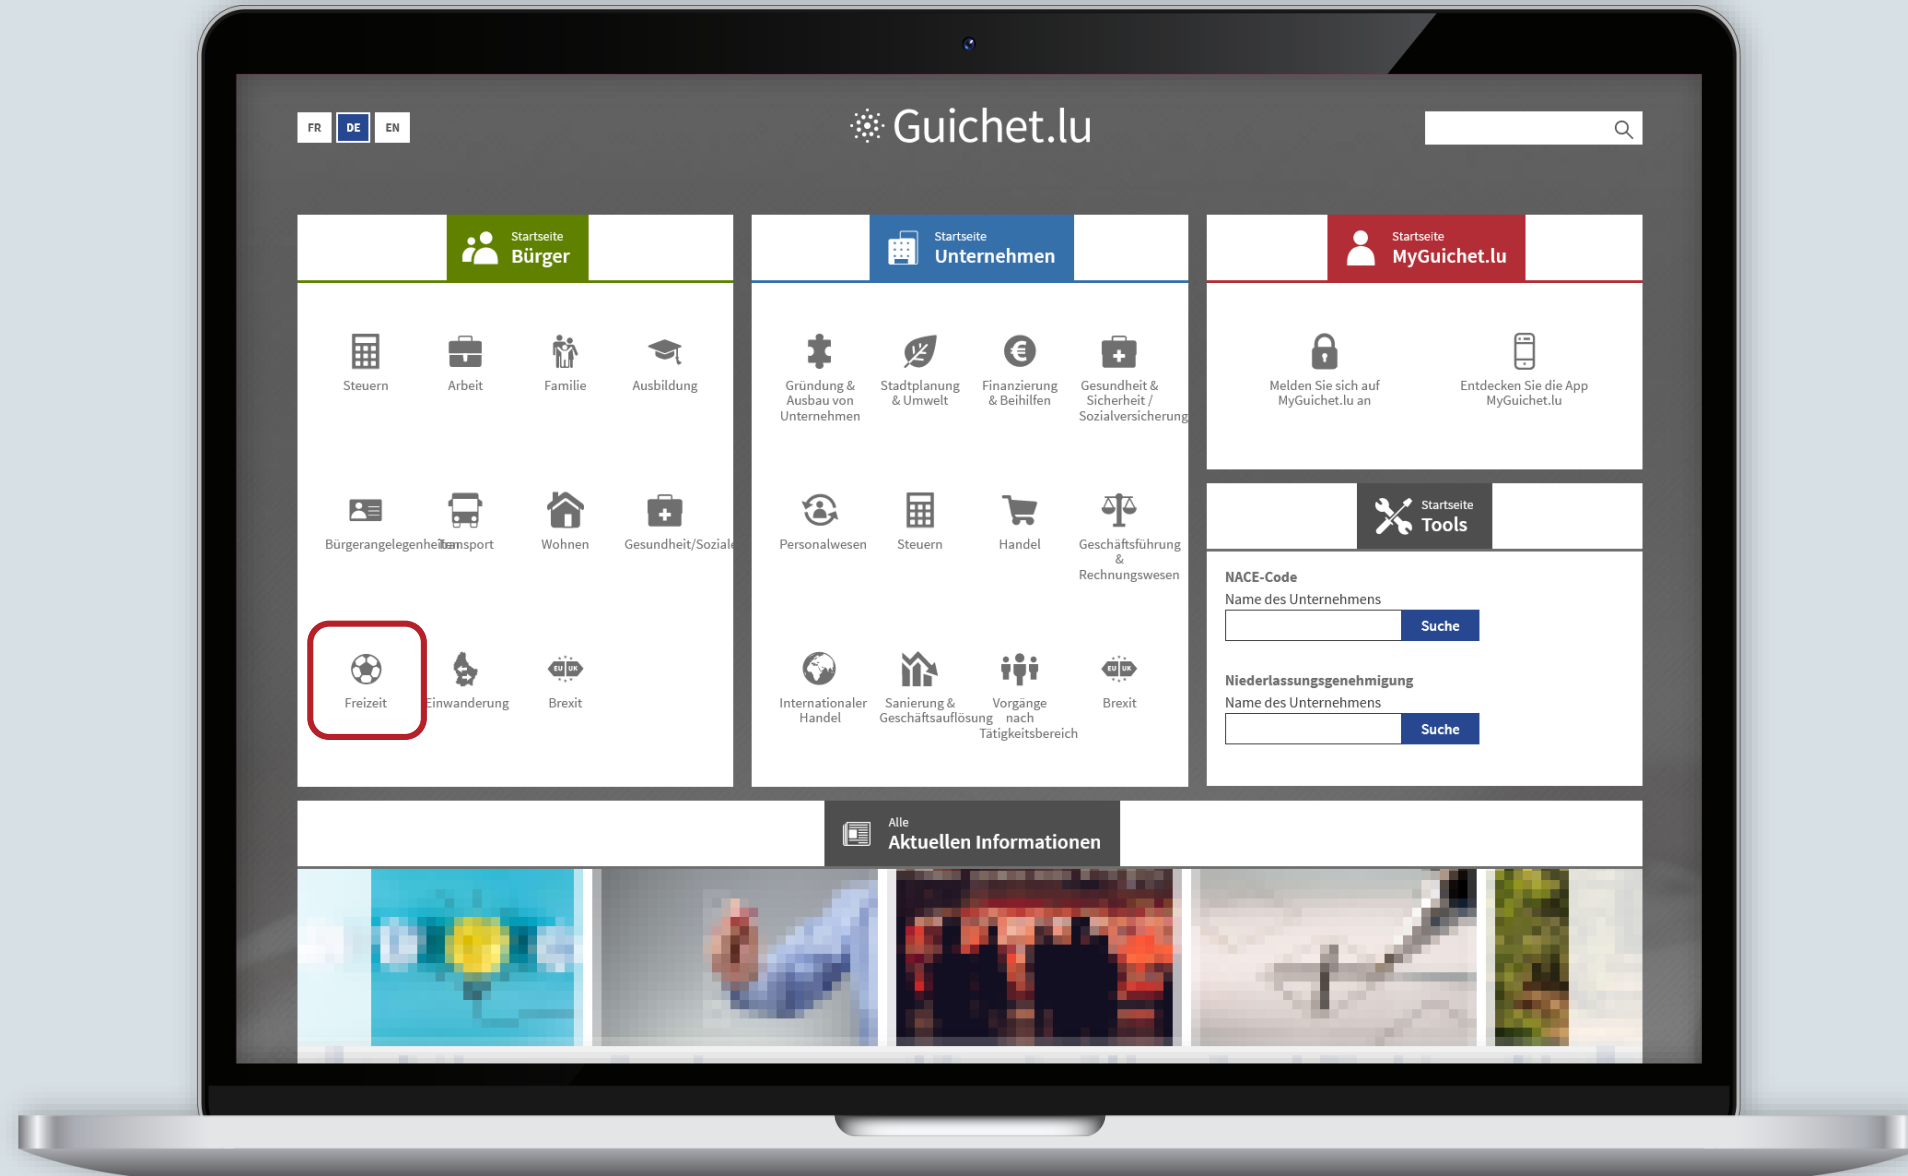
FR DE EN

Guichet.lu

Startseite
Bürger

Steuern
Arbeit
Familie
Ausbildung
Bürgerangelegenheiten
Transport
Wohnen
Gesundheit/Soziales
Freizeit
Einwanderung
Brexit

Startseite
Unternehmen

Gründung & Ausbau von Unternehmen
Stadtplanung & Umwelt
Finanzierung & Beihilfen
Gesundheit & Sicherheit / Sozialversicherung
Personalwesen
Steuern
Handel
Geschäftsführung & Rechnungswesen
Internationaler Handel
Sanierung & Geschäftsauflösung
Vorgänge nach Tätigkeitsbereich
Brexit

Startseite
MyGuichet.lu

Melden Sie sich auf MyGuichet.lu an
Entdecken Sie die App MyGuichet.lu

Startseite
Tools

NACE-Code
Name des Unternehmens
Suche

Niederlassungsgenehmigung
Name des Unternehmens
Suche

Alle
Aktuellen Informationen